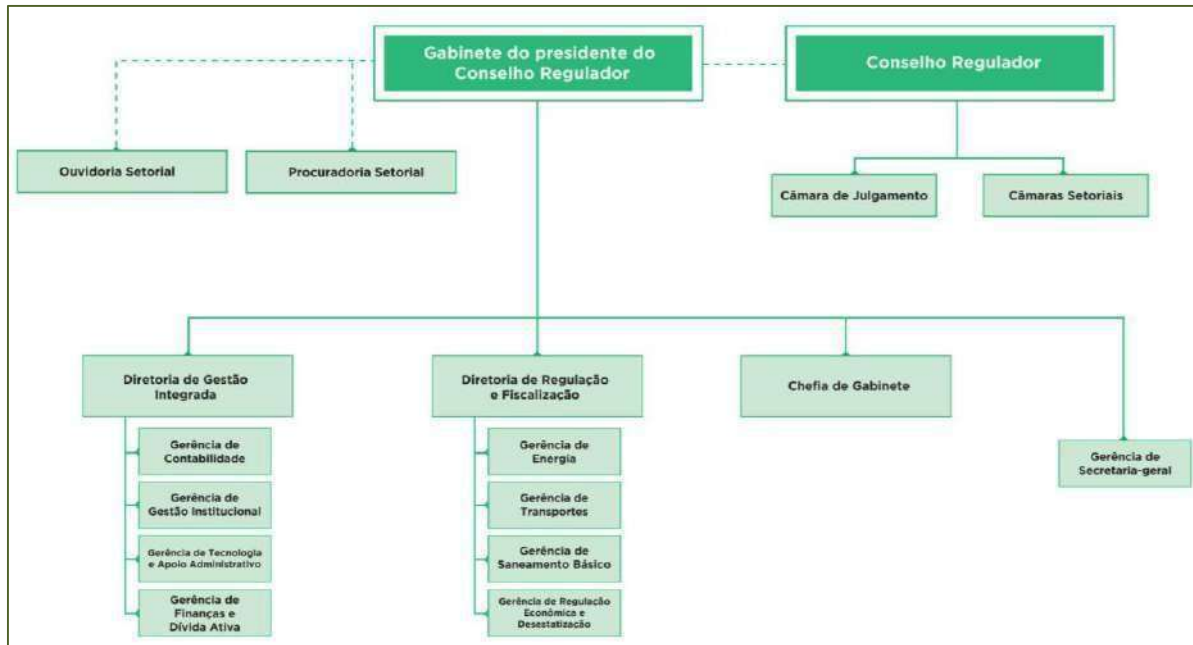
Gabinete do presidente do Conselho Regulador

Conselho Regulador

Ouvidoria Setorial

Procuradoria Setorial

Câmara de Julgamento

Câmaras Setoriais

Diretoria de Gestão Integrada

Gerência de Contabilidade

Gerência de Gestão Institucional

Gerência de Tecnologia e Apoio Administrativo

Gerência de Finanças e Dívida Ativa

Diretoria de Regulação e Fiscalização

Gerência de Energia

Gerência de Transportes

Gerência de Saneamento Básico

Gerência de Regulação Econômica e Desestatização

Chefia de Gabinete

Gerência de Secretaria-geral